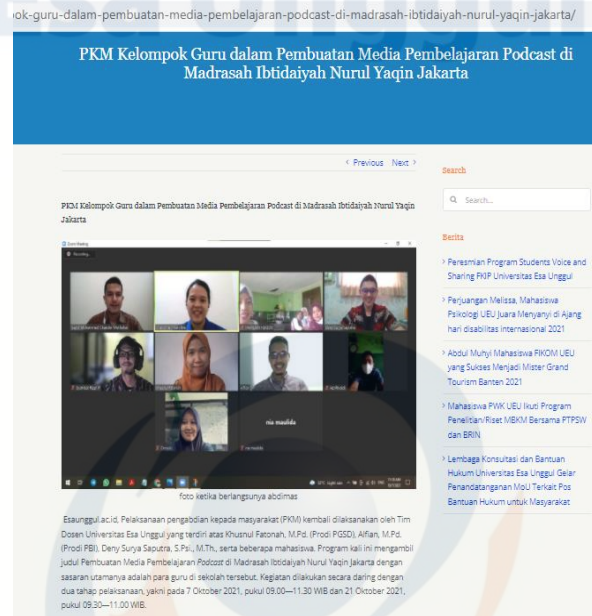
ok-guru-dalam-pembuatan-media-pembelajaran-podcast-di-madrasah-ibtidaiyah-nurul-yaqin-jakarta/

PKM Kelompok Guru dalam Pembuatan Media Pembelajaran Podcast di Madrasah Ibtidaiyah Nurul Yaqin Jakarta

‹ Previous Next ›

PKM Kelompok Guru dalam Pembuatan Media Pembelajaran Podcast di Madrasah Ibtidaiyah Nurul Yaqin Jakarta

Zoom Meeting

Recording...

ria maulida

foto ketika berlangsunya abdimas

Esaunggul.ac.id, Pelaksanaan pengabdian kepada masyarakat (PKM) kembali dilaksanakan oleh Tim Dosen Universitas Esa Unggul yang terdiri atas Khusnul Fatonah, M.Pd. (Prodi PGSD), Alfian, M.Pd. (Prodi PBI), Deny Surya Saputra, S.Psi., M.Th., serta beberapa mahasiswa. Program kali ini mengambil judul Pembuatan Media Pembelajaran Podcast di Madrasah Ibtidaiyah Nurul Yaqin Jakarta dengan sasaran utamanya adalah para guru di sekolah tersebut. Kegiatan dilakukan secara daring dengan dua tahap pelaksanaan, yakni pada 7 Oktober 2021, pukul 09.00—11.30 WIB dan 21 Oktober 2021, pukul 09.30—11.00 WIB.

Search

Search...

Berita

› Peresmian Program Students Voice and Sharing FKIP Universitas Esa Unggul

› Perjuangan Melissa, Mahasiswa Psikologi UEU Juara Menyanyi di Ajang hari disabilitas internasional 2021

› Abdul Muhyi Mahasiswa FIKOM UEU yang Sukses Menjadi Mister Grand Tourism Banten 2021

› Mahasiswa PWK UEU Ikuti Program Penelitian/Riset MBKM Bersama PTPSW dan BRIN

› Lembaga Konsultasi dan Bantuan Hukum Universitas Esa Unggul Gelar Penandatanganan MoU Terkait Pos Bantuan Hukum untuk Masyarakat